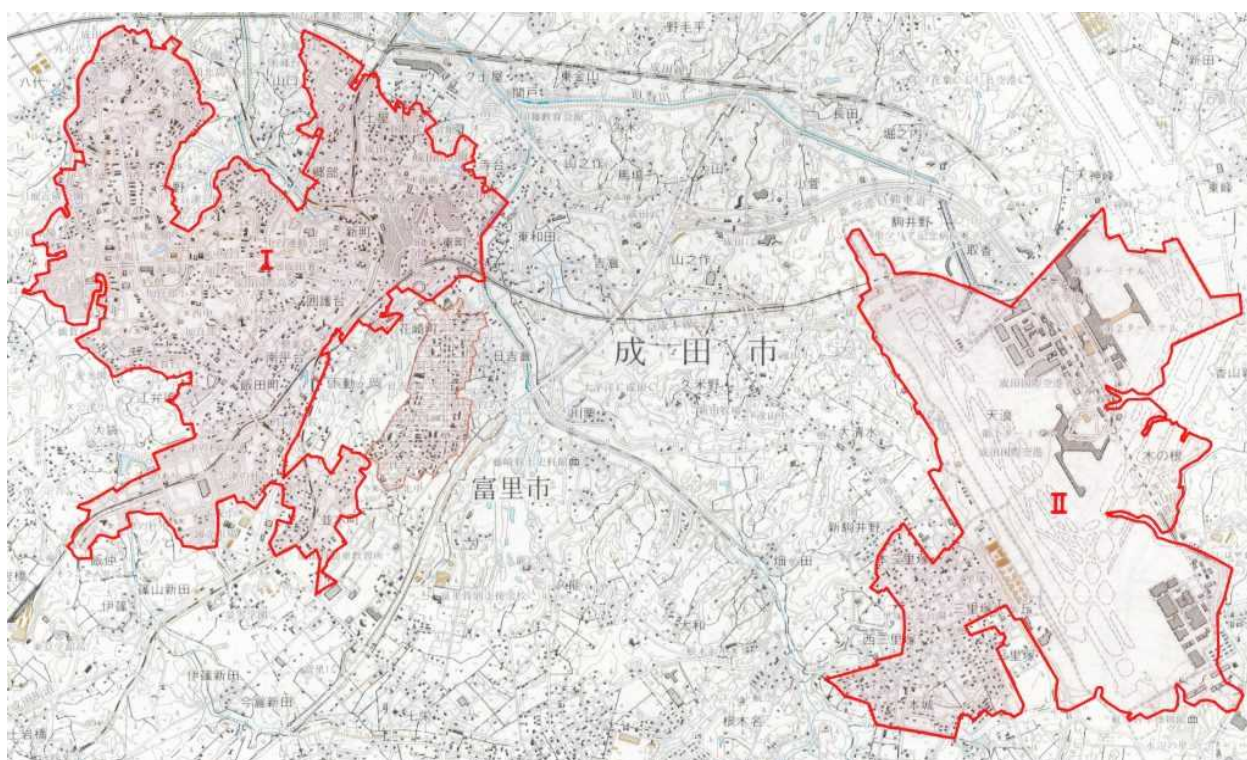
成田市

富里市

I

II

野毛平

東金山

長田

堀之内

土屋

新田

東峰

天神峰

駒井野

取香

東和田

山之作

吉倉

日吉倉

久米野

大清水

天浪

木の根

新駒井野

畑ケ田

三里塚

西三里塚

本城

根木名

伊篠新田

伊篠

七栄

飯田町

公津の杜

寺台

馬場

新町

東町

花崎町

不動ケ岡

美郷台

宗吾

大袋

船形

成毛

北須賀